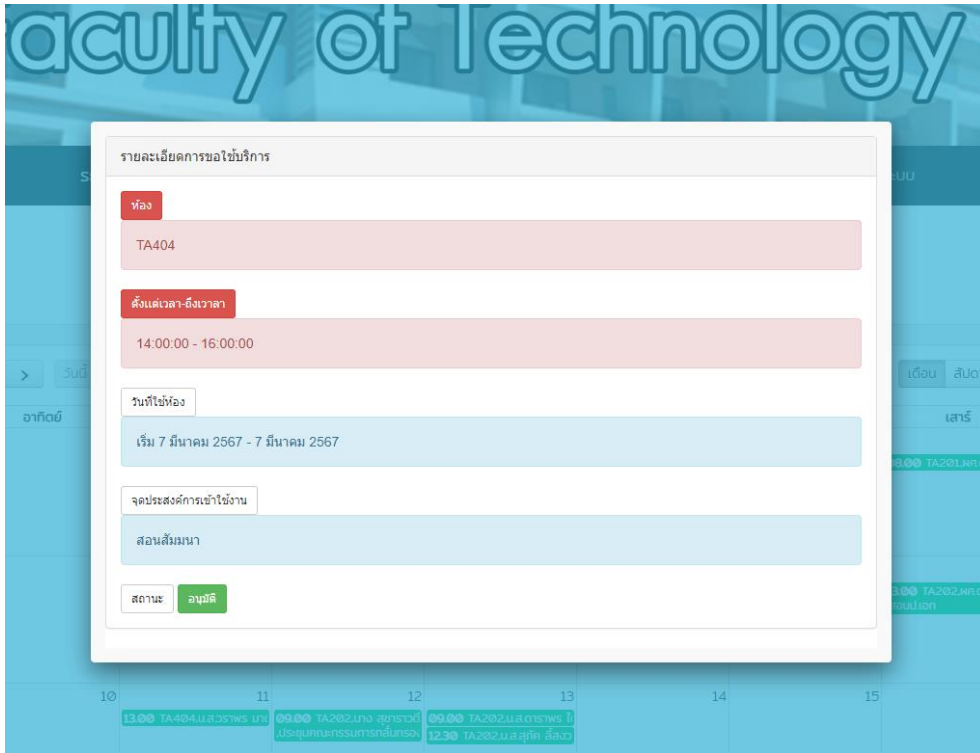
acuity of Technology

รายละเอียดการขอใช้บริการ

ห้อง

TA404

ตั้งแต่เวลา-ถึงเวลา

14:00:00 - 16:00:00

วันที่ใช้ห้อง

เริ่ม 7 มีนาคม 2567 - 7 มีนาคม 2567

จุดประสงค์การเข้าใช้งาน

สอนสัมมนา

สถานะ อนุมัติ

อาทิตย์

เสาร์

เดือน

10 11 12 13 14 15

13.00 TA404

09.00 TA202

09.00 TA202

12.30 TA202

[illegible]